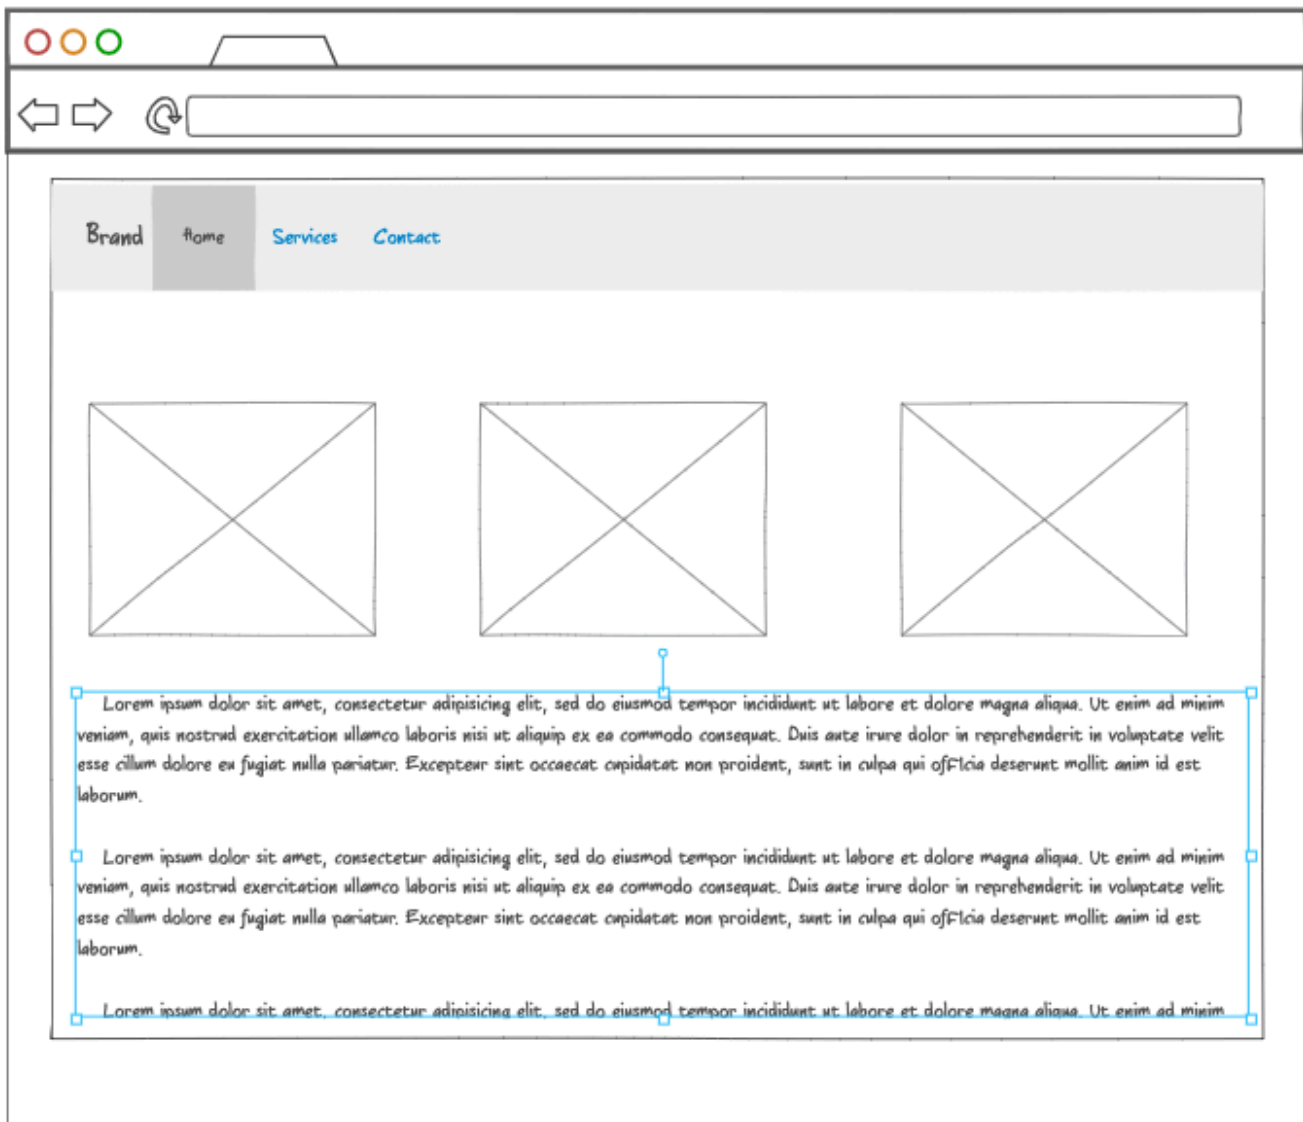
Brand Home Services Contact

Lorem ipsum dolor sit amet, consectetur adipisicing elit, sed do eiusmod tempor incididunt ut labore et dolore magna aliqua. Ut enim ad minim veniam, quis nostrud exercitation ullamco laboris nisi ut aliquip ex ea commodo consequat. Duis aute irure dolor in reprehenderit in voluptate velit esse cillum dolore eu fugiat nulla pariatur. Excepteur sint occaecat cupidatat non proident, sunt in culpa qui offIcia deserunt mollit anim id est laborum.

Lorem ipsum dolor sit amet, consectetur adipisicing elit, sed do eiusmod tempor incididunt ut labore et dolore magna aliqua. Ut enim ad minim veniam, quis nostrud exercitation ullamco laboris nisi ut aliquip ex ea commodo consequat. Duis aute irure dolor in reprehenderit in voluptate velit esse cillum dolore eu fugiat nulla pariatur. Excepteur sint occaecat cupidatat non proident, sunt in culpa qui offIcia deserunt mollit anim id est laborum.

Lorem ipsum dolor sit amet, consectetur adipisicing elit, sed do eiusmod tempor incididunt ut labore et dolore magna aliqua. Ut enim ad minim